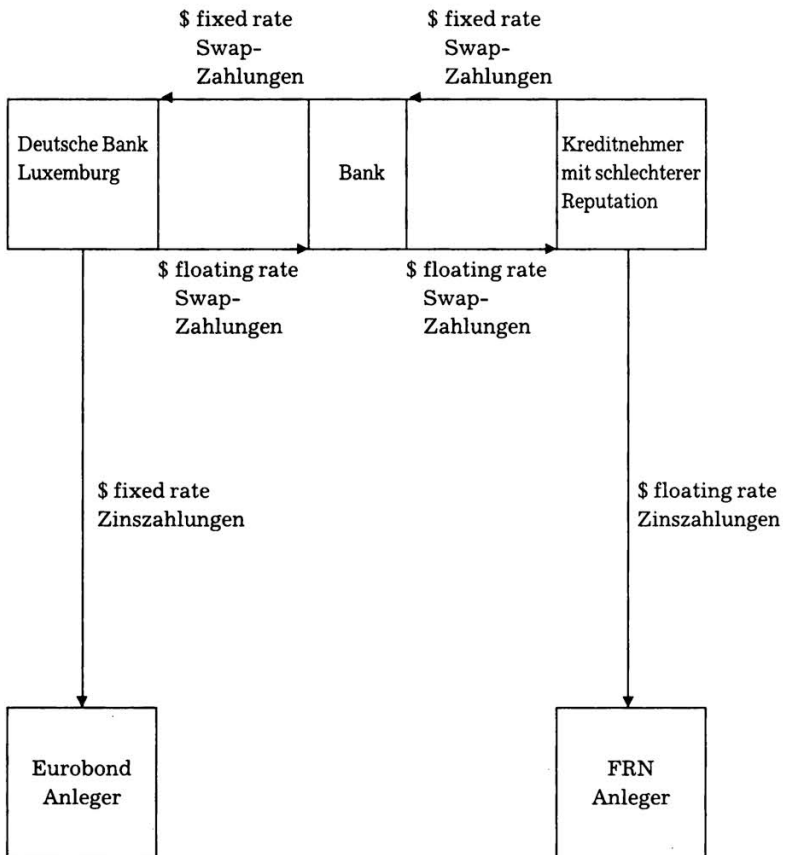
$ fixed rate Swap-Zahlungen

$ fixed rate Swap-Zahlungen

Deutsche Bank Luxemburg

Bank

Kreditnehmer mit schlechterer Reputation

$ floating rate Swap-Zahlungen

$ floating rate Swap-Zahlungen

$ fixed rate Zinszahlungen

$ floating rate Zinszahlungen

Eurobond Anleger

FRN Anleger